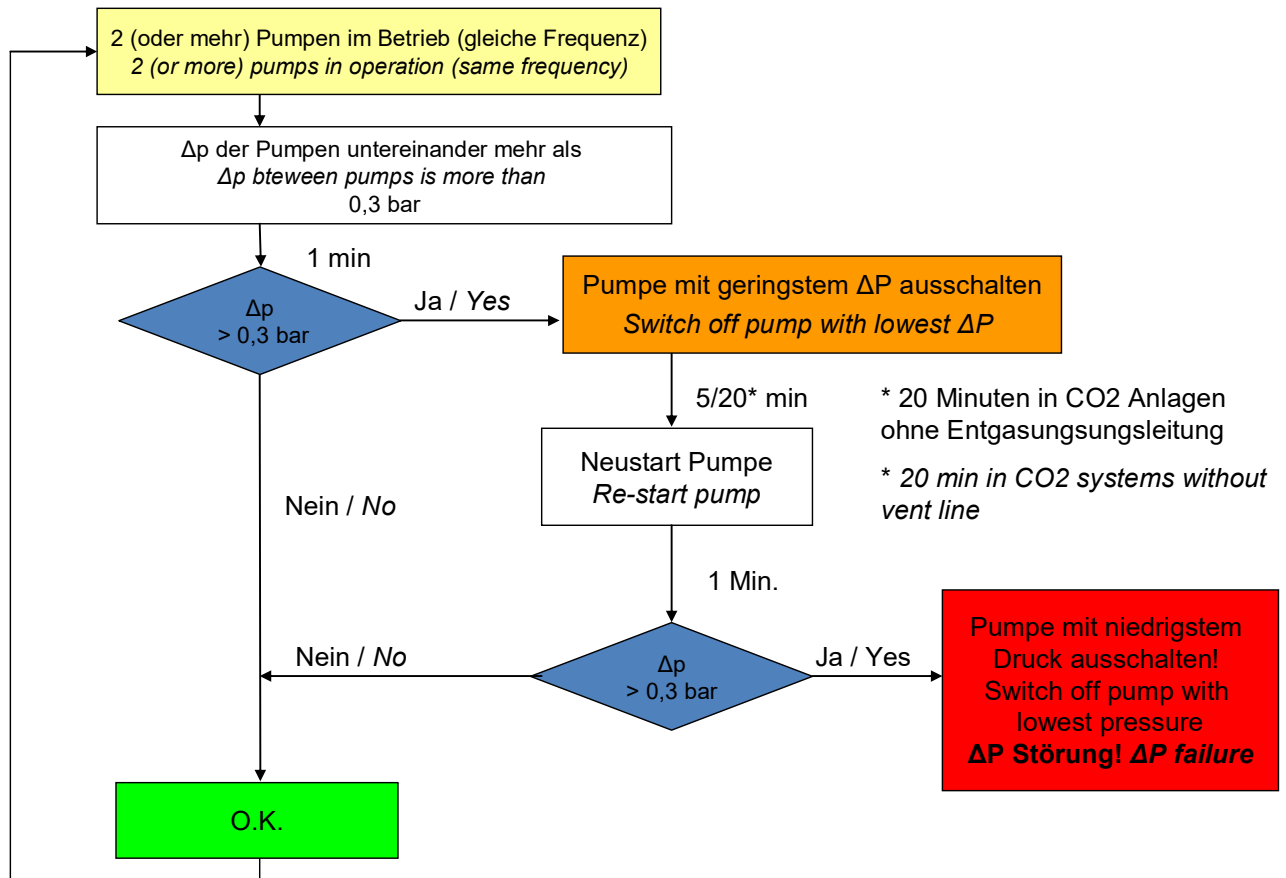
2 (oder mehr) Pumpen im Betrieb (gleiche Frequenz)
*2 (or more) pumps in operation (same frequency)*

Δp der Pumpen untereinander mehr als
*Δp bteween pumps is more than*
0,3 bar

1 min

Δp
> 0,3 bar

Ja / *Yes*

Pumpe mit geringstem ΔP ausschalten
*Switch off pump with lowest ΔP*

5/20* min

* 20 Minuten in CO2 Anlagen ohne Entgasungsungsleitung

* *20 min in CO2 systems without vent line*

Neustart Pumpe
*Re-start pump*

Nein / *No*

1 Min.

Nein / *No*

Δp
> 0,3 bar

Ja / Yes

Pumpe mit niedrigstem Druck ausschalten!
Switch off pump with lowest pressure
**ΔP Störung! *ΔP failure***

O.K.